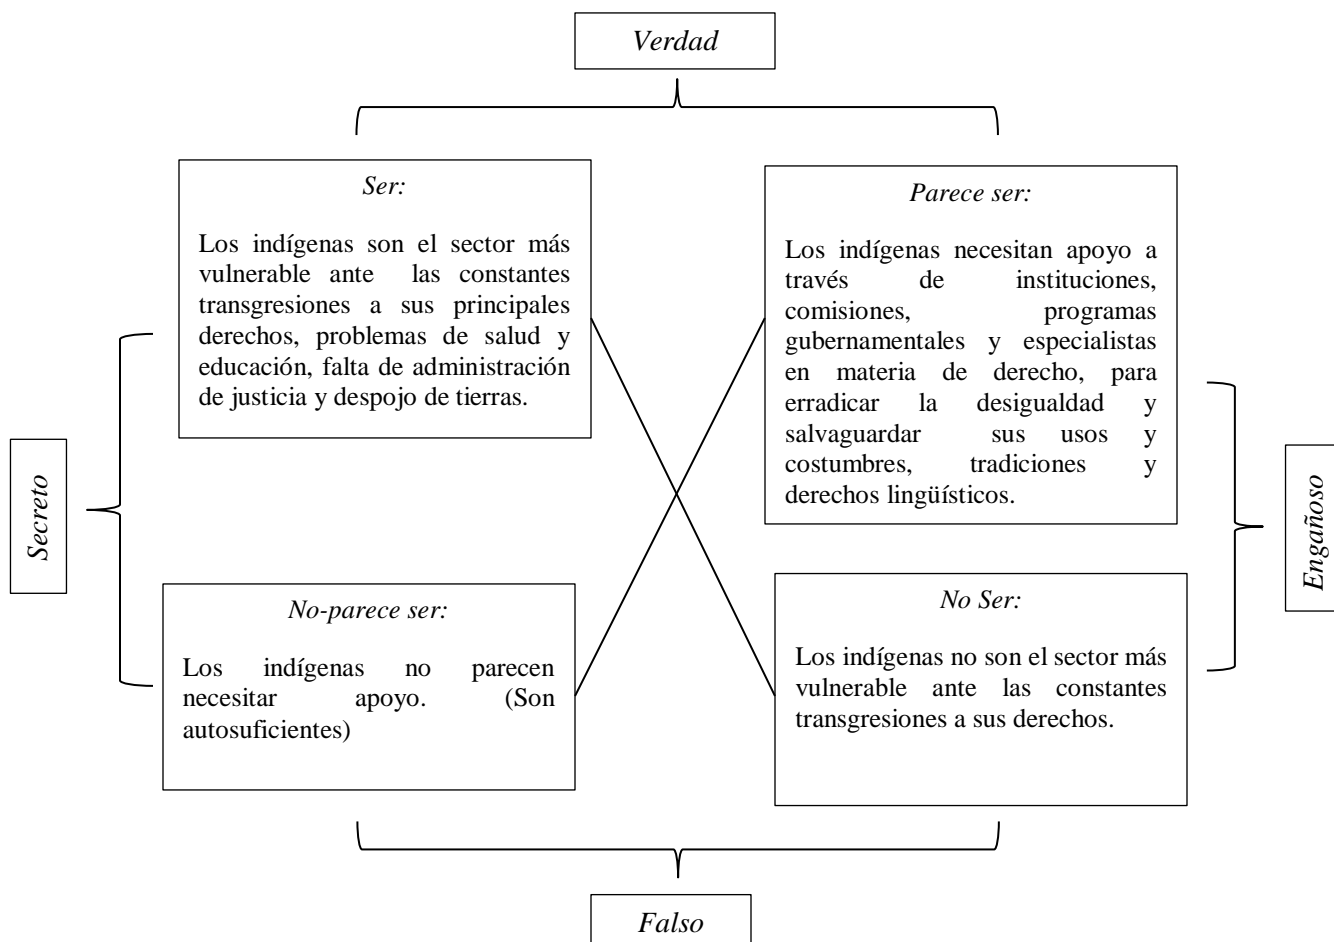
Verdad

Ser:

Los indígenas son el sector más vulnerable ante las constantes transgresiones a sus principales derechos, problemas de salud y educación, falta de administración de justicia y despojo de tierras.

Parece ser:

Los indígenas necesitan apoyo a través de instituciones, comisiones, programas gubernamentales y especialistas en materia de derecho, para erradicar la desigualdad y salvaguardar sus usos y costumbres, tradiciones y derechos lingüísticos.

Secreto

Engañoso

No-parece ser:

Los indígenas no parecen necesitar apoyo. (Son autosuficientes)

No Ser:

Los indígenas no son el sector más vulnerable ante las constantes transgresiones a sus derechos.

Falso